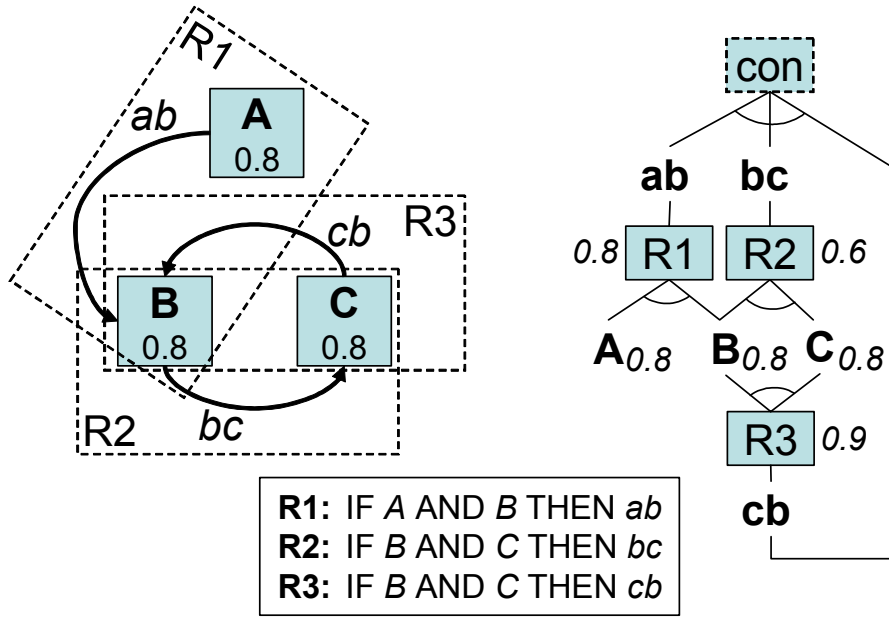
R1

ab

A
0.8

R3

cb

B
0.8

C
0.8

bc

R2

con

ab

bc

0.8 R1

R2 0.6

$A_{0.8}$ $B_{0.8}$ $C_{0.8}$

R3 0.9

cb

**R1:** IF *A* AND *B* THEN *ab*
**R2:** IF *B* AND *C* THEN *bc*
**R3:** IF *B* AND *C* THEN *cb*